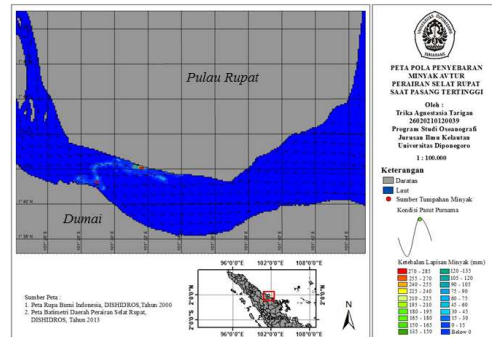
Pulau Rupat

Dumai

PETA POLA PENYEBARAN MINYAK AVTUR PERAIRAN SELAT RUPAT SAAT PASANG TERTINGGI

Oleh :
Trika Agnestasia Tarigan
26020210120039
Program Studi Oseanografi
Jurusan Ilmu Kelautan
Universitas Diponegoro

1 : 100.000

Keterangan
Daratan
Laut
Sumber Tumpahan Minyak
Kondisi Pasut Purnama

Ketebalan Lapisan Minyak (mm)
270 - 285
255 - 270
240 - 255
225 - 240
210 - 225
195 - 210
180 - 195
165 - 180
150 - 165
135 - 150
120 - 135
105 - 120
90 - 105
75 - 90
60 - 75
45 - 60
30 - 45
15 - 30
0 - 15
Below 0

96°0'0"E
102°0'0"E
108°0'0"E
0°0'0"
N

Sumber Peta :
1. Peta Rupa Bumi Indonesia, DISHIDROS, Tahun 2000
2. Peta Batimetri Daerah Perairan Selat Rupat, DISHIDROS, Tahun 2013